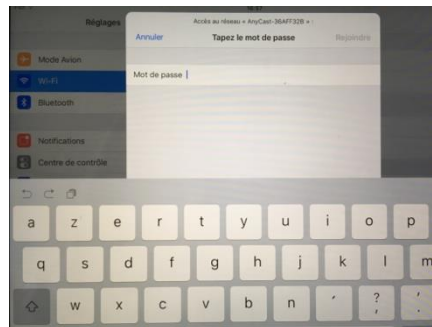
Réglages

Accès au réseau « AnyCast-36AFF32B »

Annuler

Tapez le mot de passe

Rejoindre

Mot de passe

Mode Avion

Wi-Fi

Bluetooth

Notifications

Centre de contrôle

a z e r t y u i o p

q s d f g h j k l m

w x c v b n ' ?